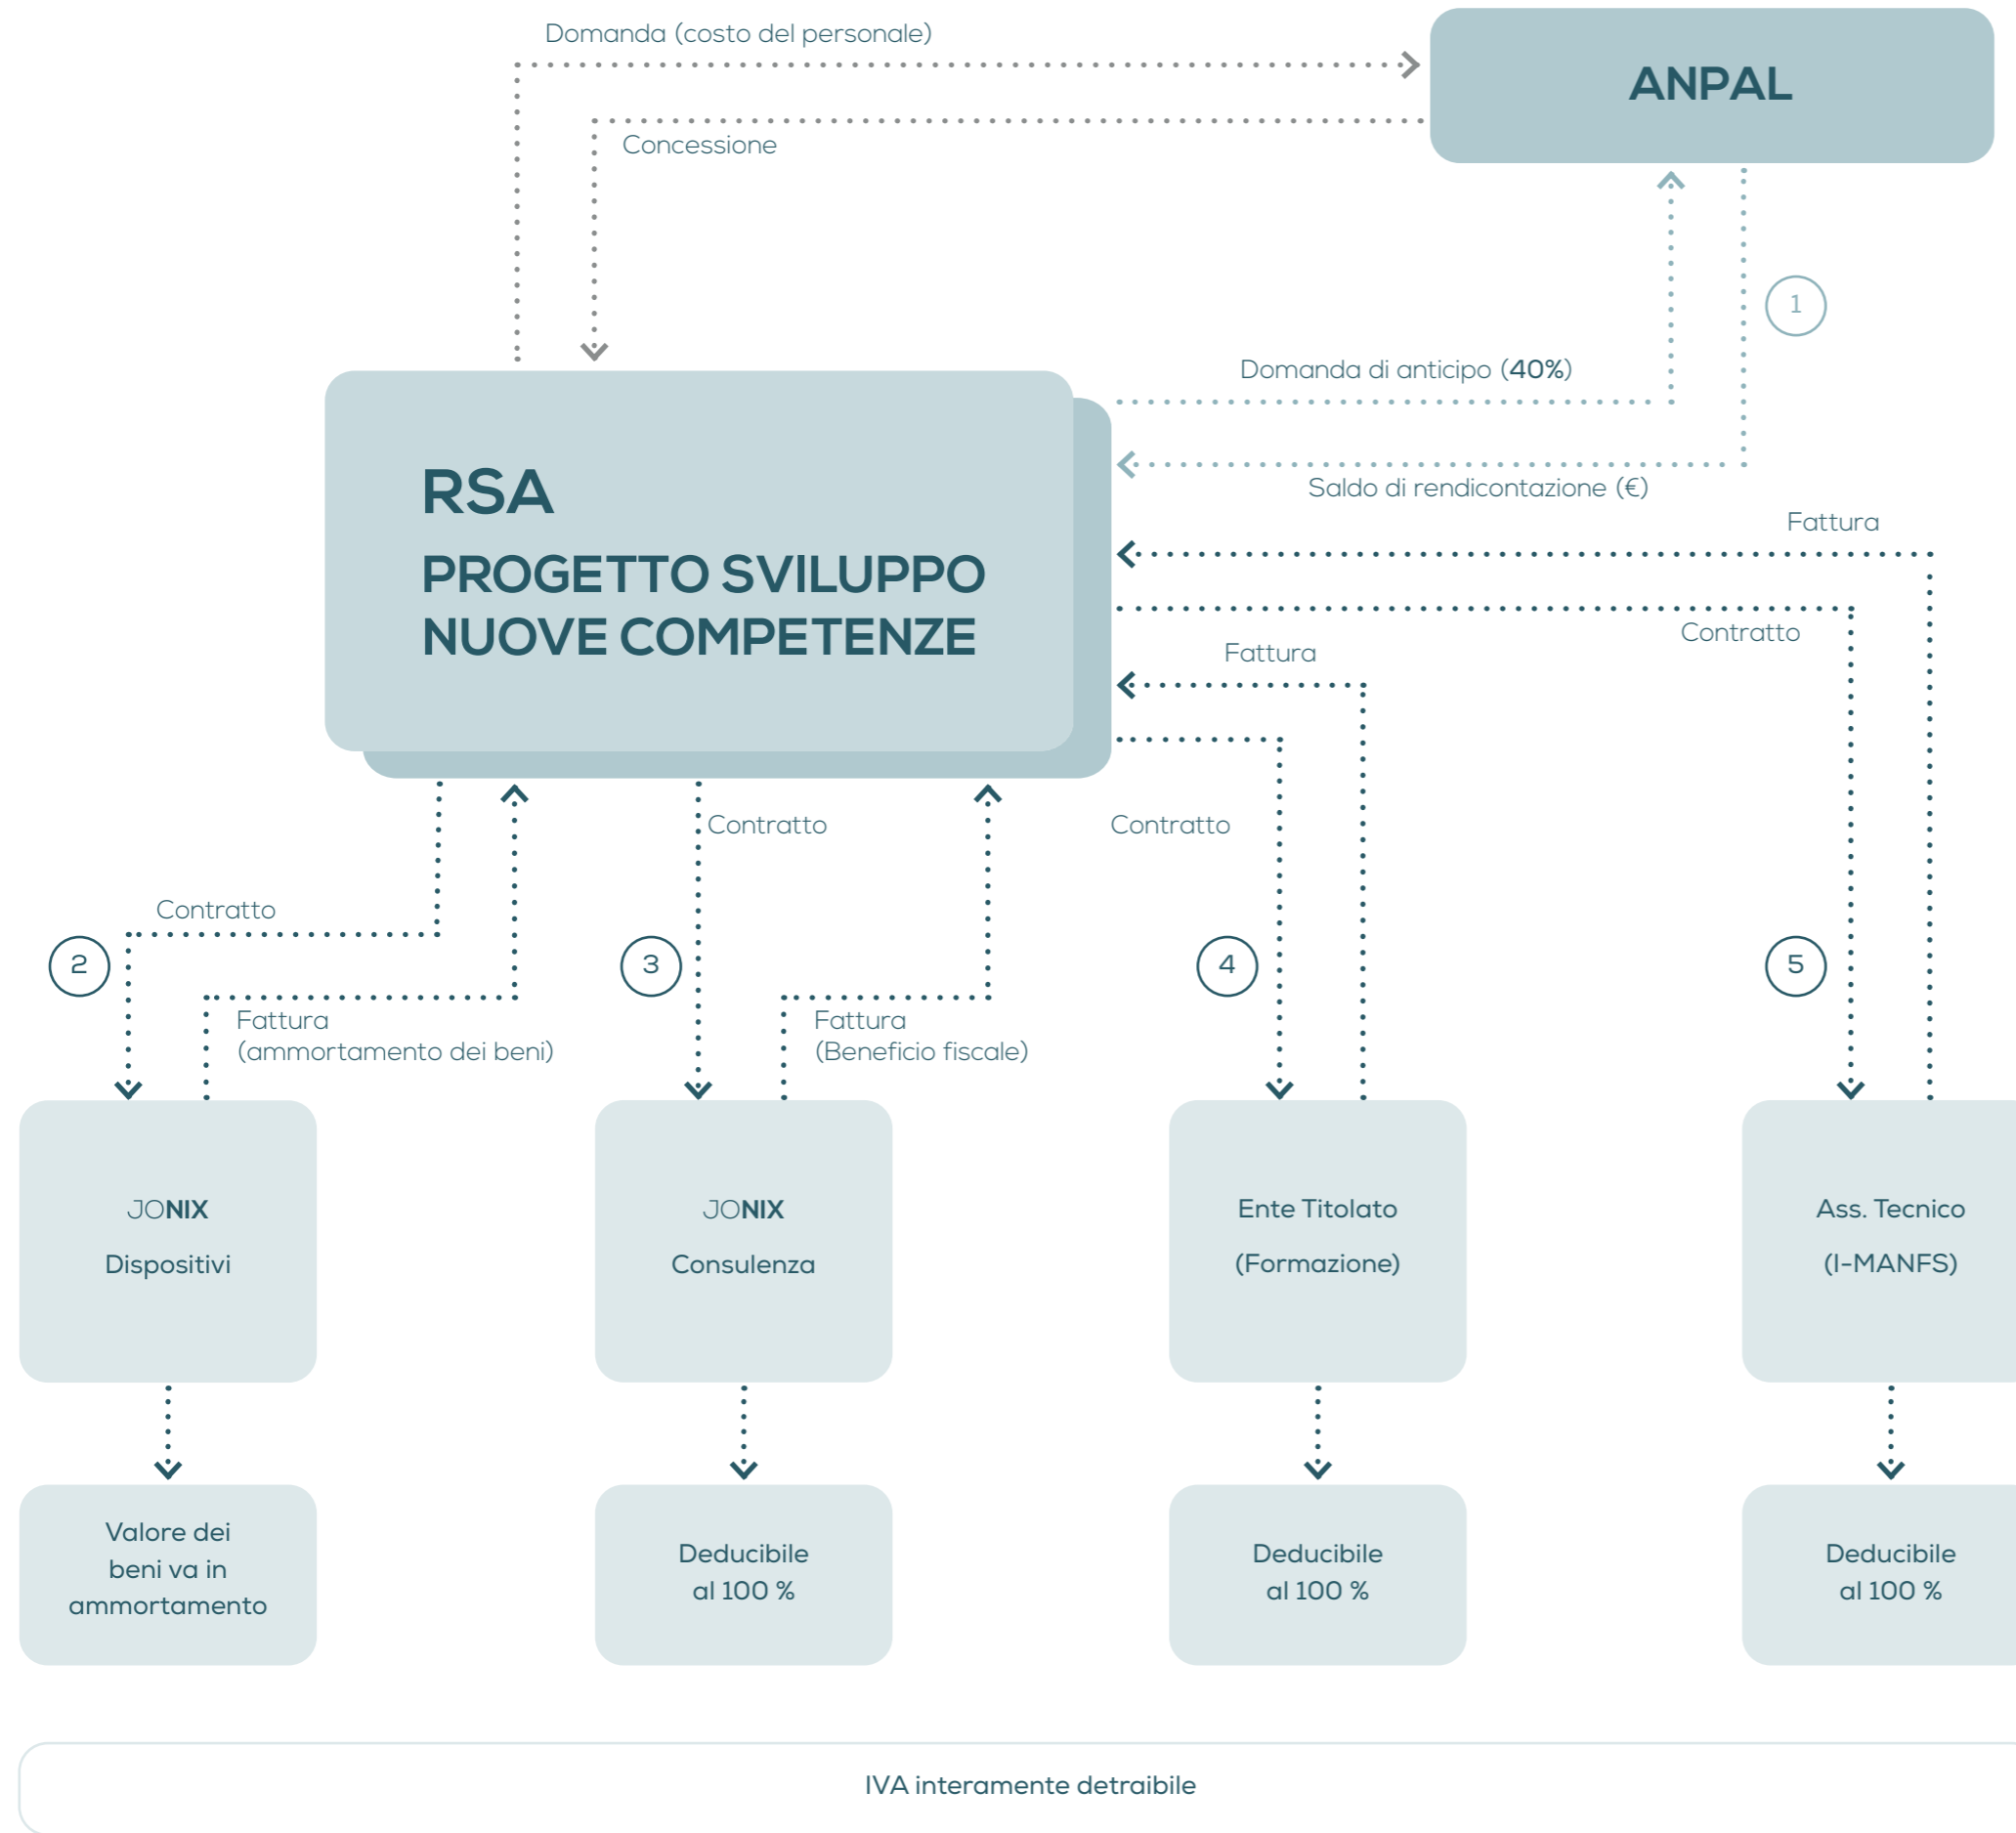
Domanda (costo del personale)

ANPAL

Concessione

1

Domanda di anticipo (40%)

RSA

PROGETTO SVILUPPO NUOVE COMPETENZE

Saldo di rendicontazione (€)

Fattura

Contratto

Fattura

Contratto

Contratto

Contratto

2

Fattura
(ammortamento dei beni)

3

Fattura
(Beneficio fiscale)

4

5

JONIX
Dispositivi

JONIX
Consulenza

Ente Titolato
(Formazione)

Ass. Tecnico
(I-MANFS)

Valore dei beni va in ammortamento

Deducibile al 100 %

Deducibile al 100 %

Deducibile al 100 %

IVA interamente detraibile